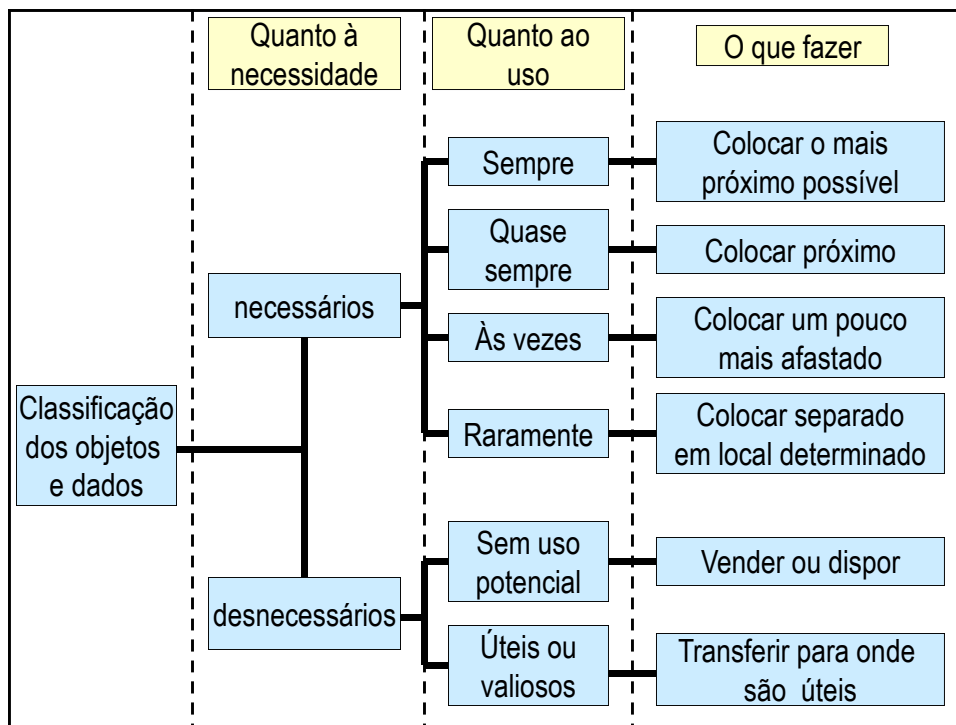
Quanto à necessidade

Quanto ao uso

O que fazer

Classificação dos objetos e dados

necessários

desnecessários

Sempre

Quase sempre

Às vezes

Raramente

Sem uso potencial

Úteis ou valiosos

Colocar o mais próximo possível

Colocar próximo

Colocar um pouco mais afastado

Colocar separado em local determinado

Vender ou dispor

Transferir para onde são úteis